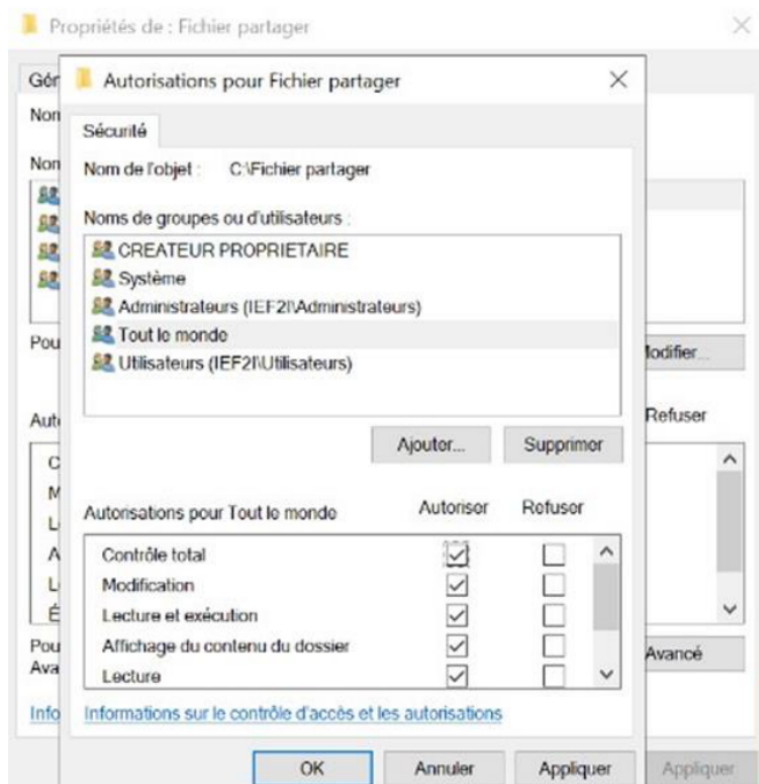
Propriétés de : Fichier partager

Gén
Non
Non
Pou
Modifier...
Aut
Refuser
C
M
L
A
L
É
Pou
Ava
Avancé
Info
Appliquer

Autorisations pour Fichier partager

Sécurité

Nom de l'objet : C:\Fichier partager

Noms de groupes ou d'utilisateurs :

CREATEUR PROPRIETAIRE
Système
Administrateurs (IEF2I\Administrateurs)
Tout le monde
Utilisateurs (IEF2I\Utilisateurs)

Ajouter... Supprimer

| Autorisations pour Tout le monde | Autoriser | Refuser |
|---|---|---|
| Contrôle total | ☑ | ☐ |
| Modification | ☑ | ☐ |
| Lecture et exécution | ☑ | ☐ |
| Affichage du contenu du dossier | ☑ | ☐ |
| Lecture | ☑ | ☐ |

Informations sur le contrôle d'accès et les autorisations

OK Annuler Appliquer